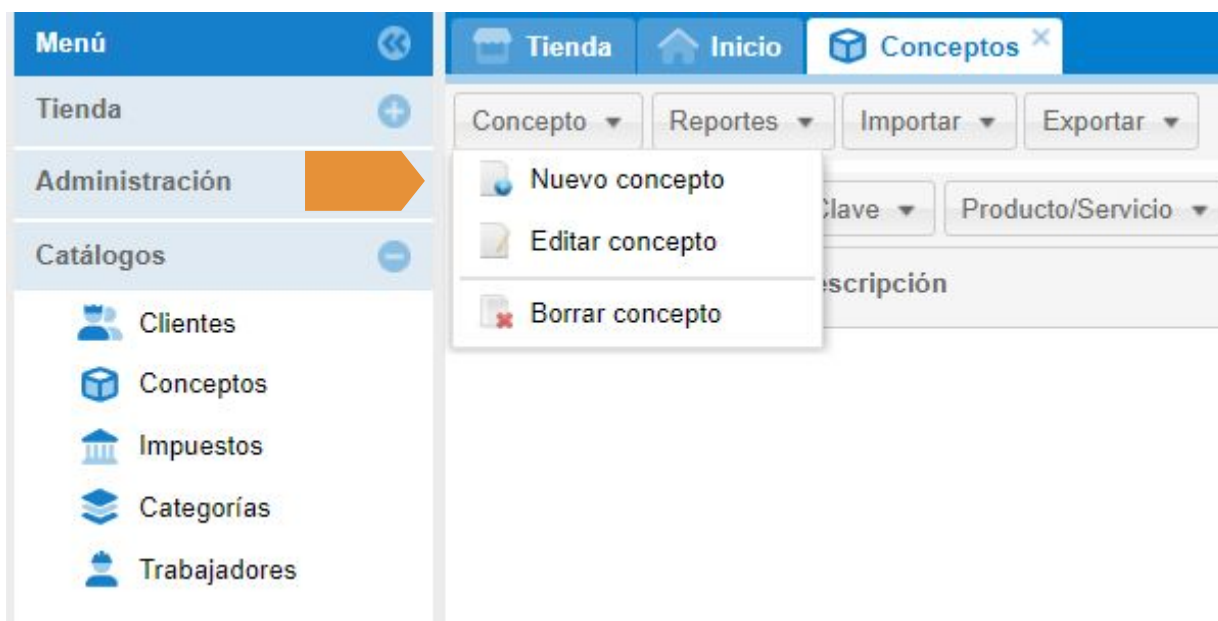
Menú
Tienda
Administración
Catálogos
Clientes
Conceptos
Impuestos
Categorías
Trabajadores

Tienda
Inicio
Conceptos ×

Concepto ▾
Reportes ▾
Importar ▾
Exportar ▾

Nuevo concepto
Editar concepto
Borrar concepto

Clave ▾
Producto/Servicio ▾
escripción